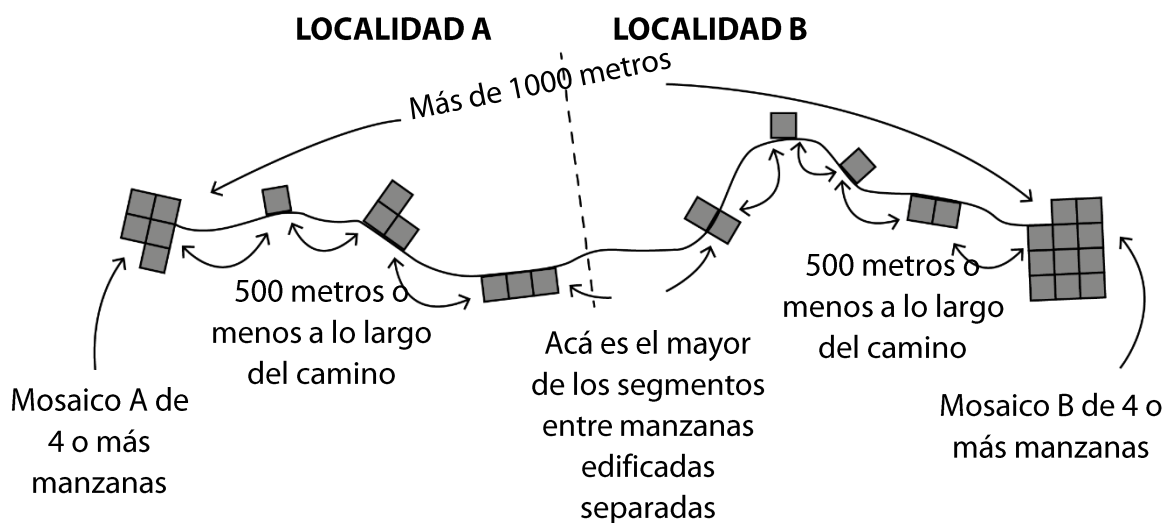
LOCALIDAD A

LOCALIDAD B

Más de 1000 metros

500 metros o menos a lo largo del camino

500 metros o menos a lo largo del camino

Acá es el mayor de los segmentos entre manzanas edificadas separadas

Mosaico A de 4 o más manzanas

Mosaico B de 4 o más manzanas